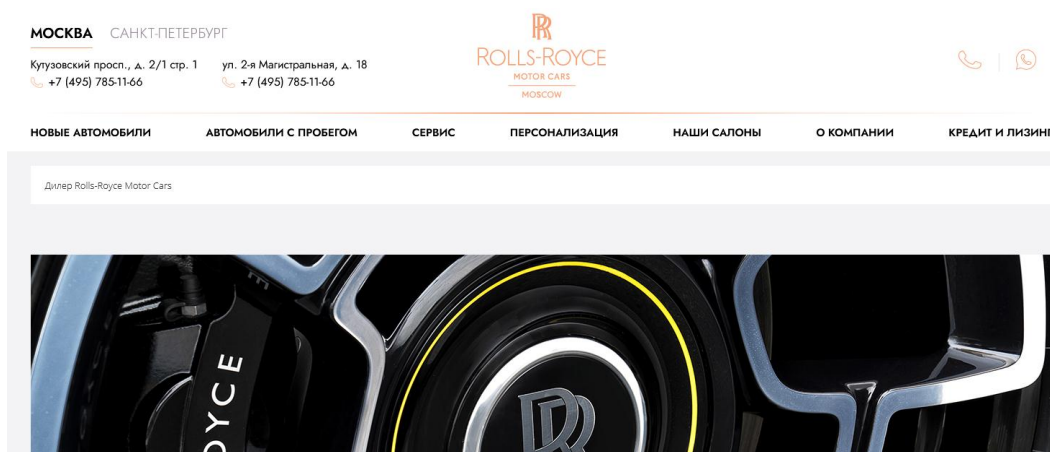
МОСКВА САНКТ-ПЕТЕРБУРГ

Кутузовский просп., д. 2/1 стр. 1
+7 (495) 785-11-66

ул. 2-я Магистральная, д. 18
+7 (495) 785-11-66

RR
ROLLS-ROYCE
MOTOR CARS
MOSCOW

НОВЫЕ АВТОМОБИЛИ АВТОМОБИЛИ С ПРОБЕГОМ СЕРВИС ПЕРСОНАЛИЗАЦИЯ НАШИ САЛОНЫ О КОМПАНИИ КРЕДИТ И ЛИЗИН

Дилер Rolls-Royce Motor Cars

OYCE

RR